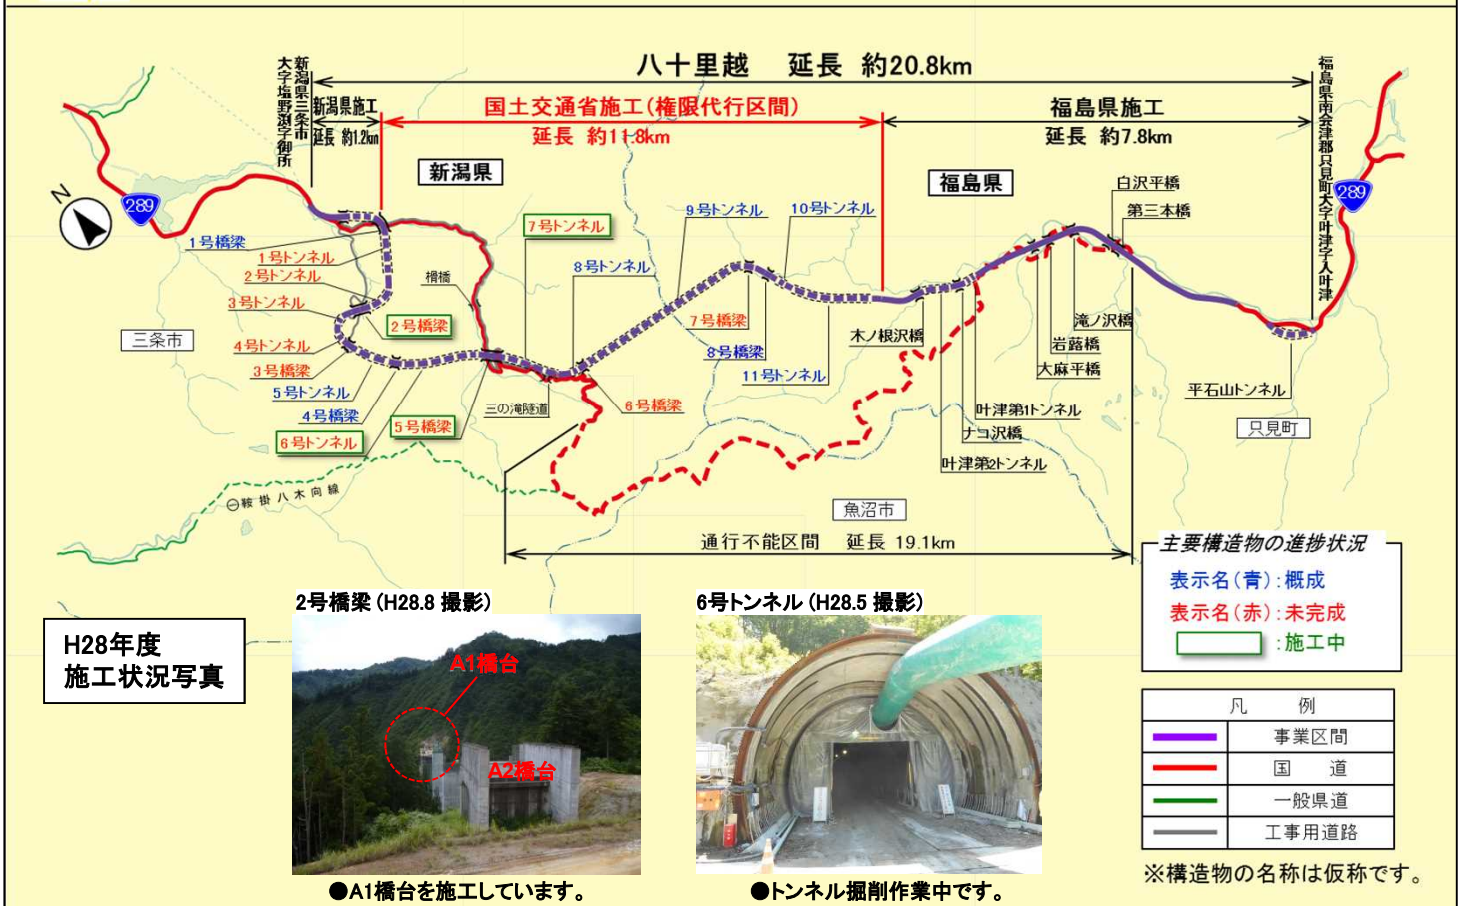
八十里越　延長 約20.8km

新潟県三条市大字塩野渕字御所

新潟県施工
延長 約1.2km

国土交通省施工(権限代行区間)
延長 約11.8km

福島県施工
延長 約7.8km

福島県南会津郡只見町大字叶津字入叶津

新潟県

福島県

289

289

N

1号橋梁
1号トンネル
2号トンネル
3号トンネル
三条市
4号トンネル
3号橋梁
5号トンネル
4号橋梁
6号トンネル
5号橋梁
2号橋梁
桶橋
三の滝隧道
6号橋梁
7号トンネル
8号トンネル
7号橋梁
8号橋梁
9号トンネル
10号トンネル
11号トンネル
木ノ根沢橋
叶津第1トンネル
ナコ沢橋
叶津第2トンネル
大麻平橋
岩蕗橋
滝ノ沢橋
白沢平橋
第三本橋
平石山トンネル
只見町
魚沼市
鞍掛八木向線

通行不能区間　延長 19.1km

主要構造物の進捗状況
表示名(青):概成
表示名(赤):未完成
:施工中

| 凡 | 例 |
|---|---|
| | 事業区間 |
| | 国道 |
| | 一般県道 |
| | 工事用道路 |

※構造物の名称は仮称です。

H28年度
施工状況写真

2号橋梁(H28.8 撮影)
A1橋台
A2橋台
●A1橋台を施工しています。

6号トンネル(H28.5 撮影)
●トンネル掘削作業中です。